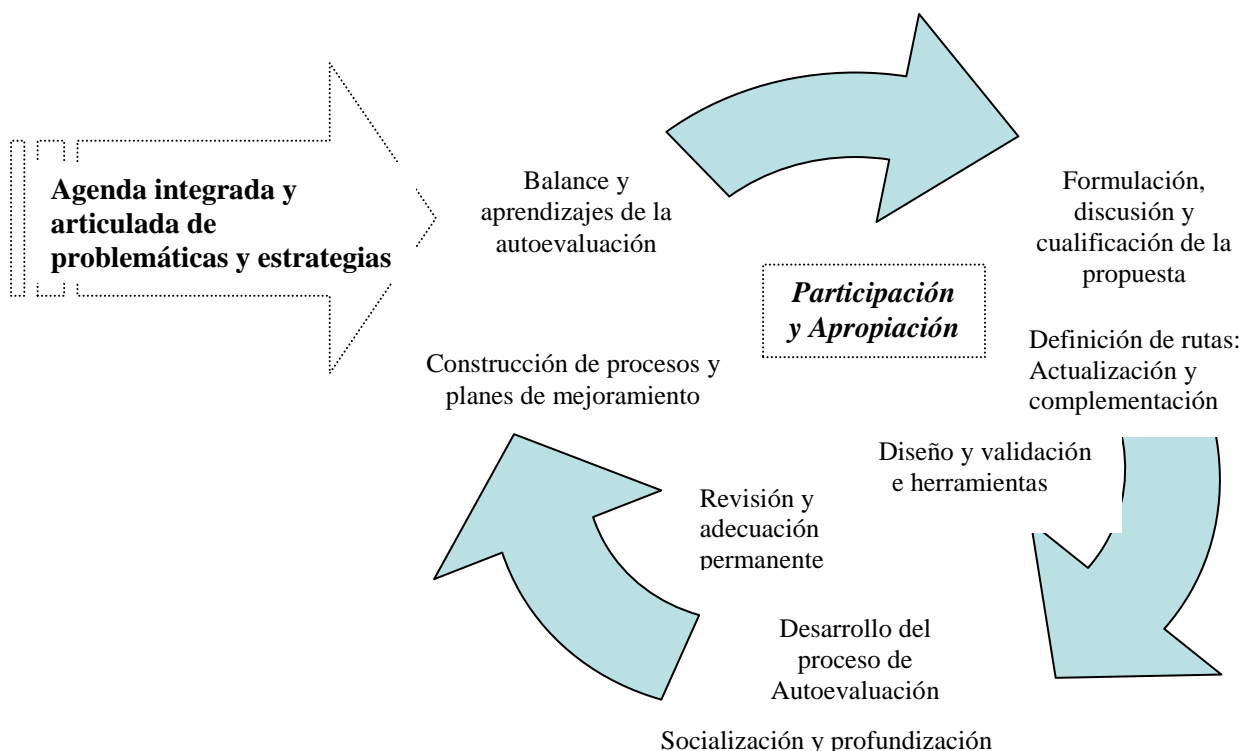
Agenda integrada y articulada de problemáticas y estrategias

Balance y aprendizajes de la autoevaluación

Formulación, discusión y cualificación de la propuesta

Participación y Apropiación

Definición de rutas: Actualización y complementación

Construcción de procesos y planes de mejoramiento

Diseño y validación e herramientas

Revisión y adecuación permanente

Desarrollo del proceso de Autoevaluación

Socialización y profundización